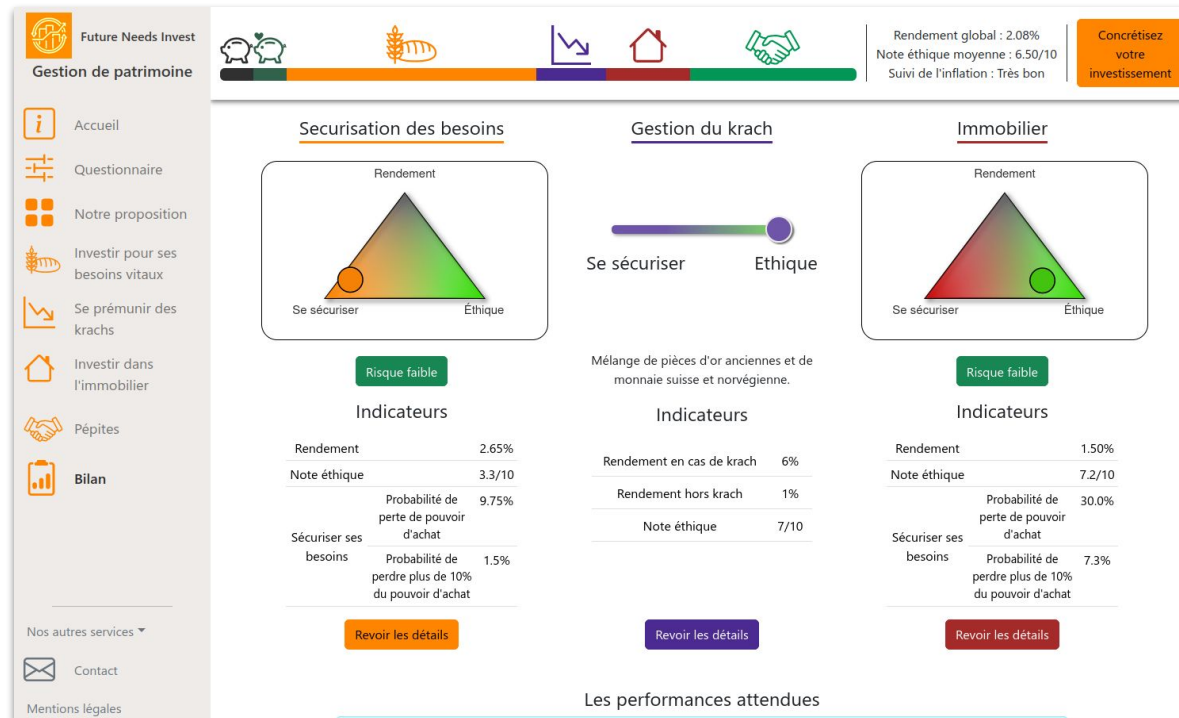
Future Needs Invest
Gestion de patrimoine

Accueil
Questionnaire
Notre proposition
Investir pour ses besoins vitaux
Se prémunir des krachs
Investir dans l'immobilier
Pépites
Bilan

Nos autres services ▾
Contact
Mentions légales

Rendement global : 2.08%
Note éthique moyenne : 6.50/10
Suivi de l'inflation : Très bon

Concrétisez votre investissement

Securisation des besoins

Rendement
Se sécuriser
Éthique

Risque faible

Indicateurs

| Rendement | | 2.65% |
|---|---|---|
| Note éthique | | 3.3/10 |
| Sécuriser ses besoins | Probabilité de perte de pouvoir d'achat | 9.75% |
| | Probabilité de perdre plus de 10% du pouvoir d'achat | 1.5% |

Revoir les détails

Gestion du krach

Se sécuriser
Ethique

Mélange de pièces d'or anciennes et de monnaie suisse et norvégienne.

Indicateurs

| Rendement en cas de krach | 6% |
|---|---|
| Rendement hors krach | 1% |
| Note éthique | 7/10 |

Revoir les détails

Immobilier

Rendement
Se sécuriser
Éthique

Risque faible

Indicateurs

| Rendement | | 1.50% |
|---|---|---|
| Note éthique | | 7.2/10 |
| Sécuriser ses besoins | Probabilité de perte de pouvoir d'achat | 30.0% |
| | Probabilité de perdre plus de 10% du pouvoir d'achat | 7.3% |

Revoir les détails

Les performances attendues